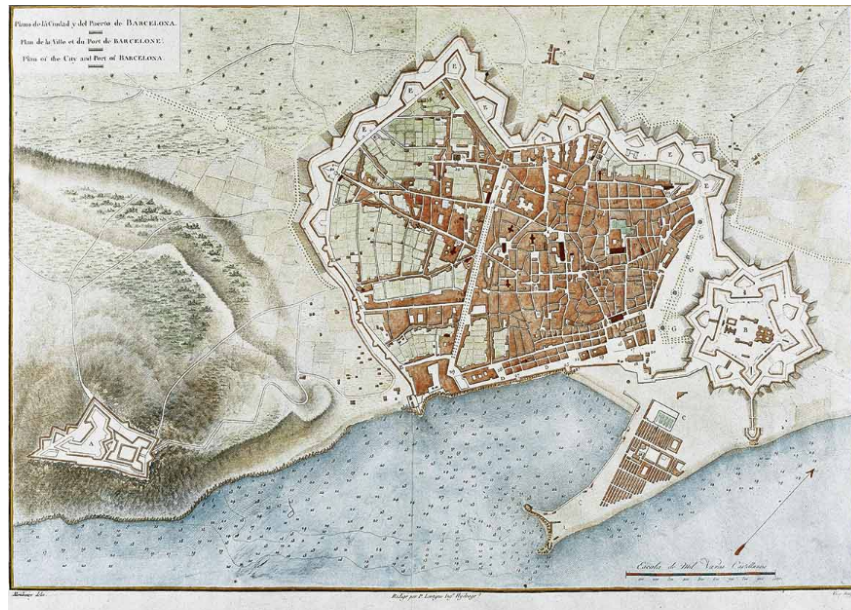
Plano de la Ciudad y del Puerto de BARCELONA.
Plan de la Ville et du Port de BARCELONE.
Plan of the City and Port of BARCELONA.

Escala de 1000 Varas Castellanas

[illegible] del.
Rédigé par P. Lavigne Ingr. Hydrogr.
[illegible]